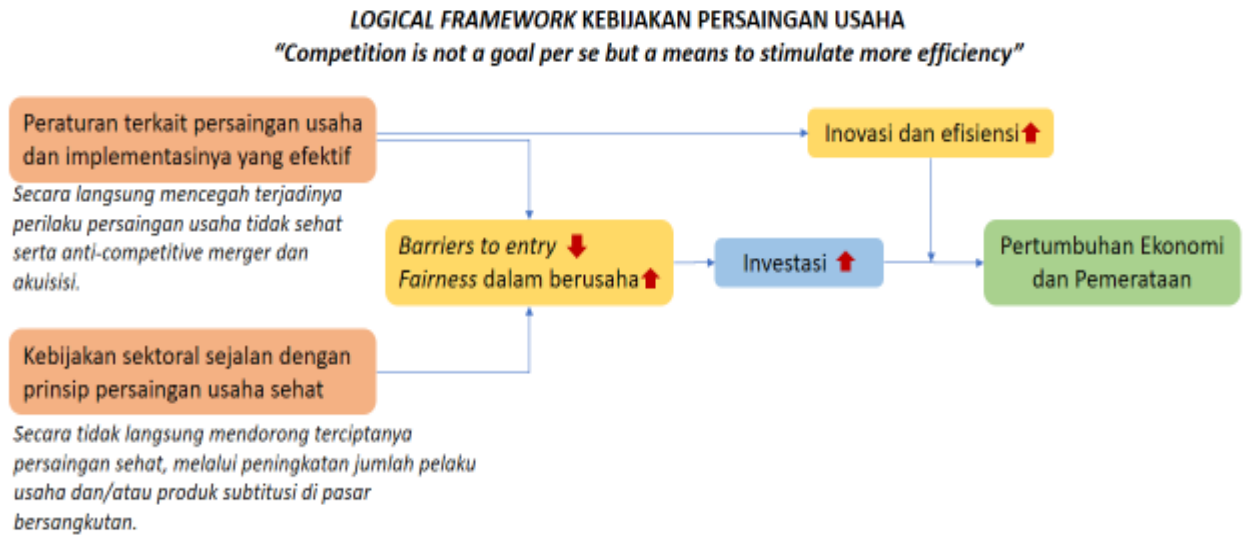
LOGICAL FRAMEWORK KEBIJAKAN PERSAINGAN USAHA
"Competition is not a goal per se but a means to stimulate more efficiency"

Peraturan terkait persaingan usaha dan implementasinya yang efektif

Secara langsung mencegah terjadinya perilaku persaingan usaha tidak sehat serta anti-competitive merger dan akuisisi.

Kebijakan sektoral sejalan dengan prinsip persaingan usaha sehat

Secara tidak langsung mendorong terciptanya persaingan sehat, melalui peningkatan jumlah pelaku usaha dan/atau produk subtitusi di pasar bersangkutan.

Barriers to entry
Fairness dalam berusaha

Inovasi dan efisiensi

Investasi

Pertumbuhan Ekonomi dan Pemerataan